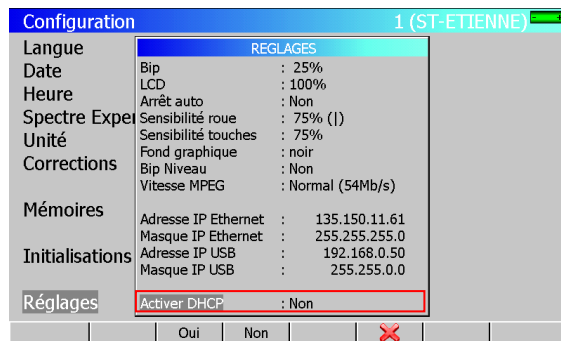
Configuration 1 (ST-ETIENNE)

Langue
Date
Heure
Spectre Exper
Unité
Corrections

Mémoires

Initialisations

Réglages

REGLAGES

Bip : 25%
LCD : 100%
Arrêt auto : Non
Sensibilité roue : 75% (|)
Sensibilité touches : 75%
Fond graphique : noir
Bip Niveau : Non
Vitesse MPEG : Normal (54Mb/s)

Adresse IP Ethernet : 135.150.11.61
Masque IP Ethernet : 255.255.255.0
Adresse IP USB : 192.168.0.50
Masque IP USB : 255.255.0.0

Activer DHCP : Non

Oui Non